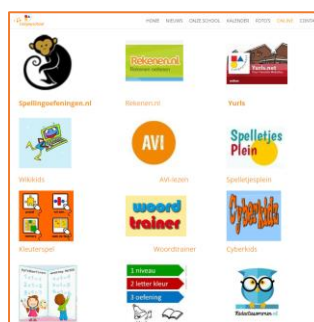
HOME NIEUWS ONZE SCHOOL KALENDER FOTO'S ONLINE CONTA

Rekenen.nl

Yurls.net

Spellingoefeningen.nl

Rekenen.nl

Yurls

AVI

Spelletjes Plein

Wikikids

AVI-lezen

Spelletjesplein

woord trainer

CyberKids

Kleuterspel

Woordtrainer

Cyberkids

1 niveau
2 letter kleur
3 oefening